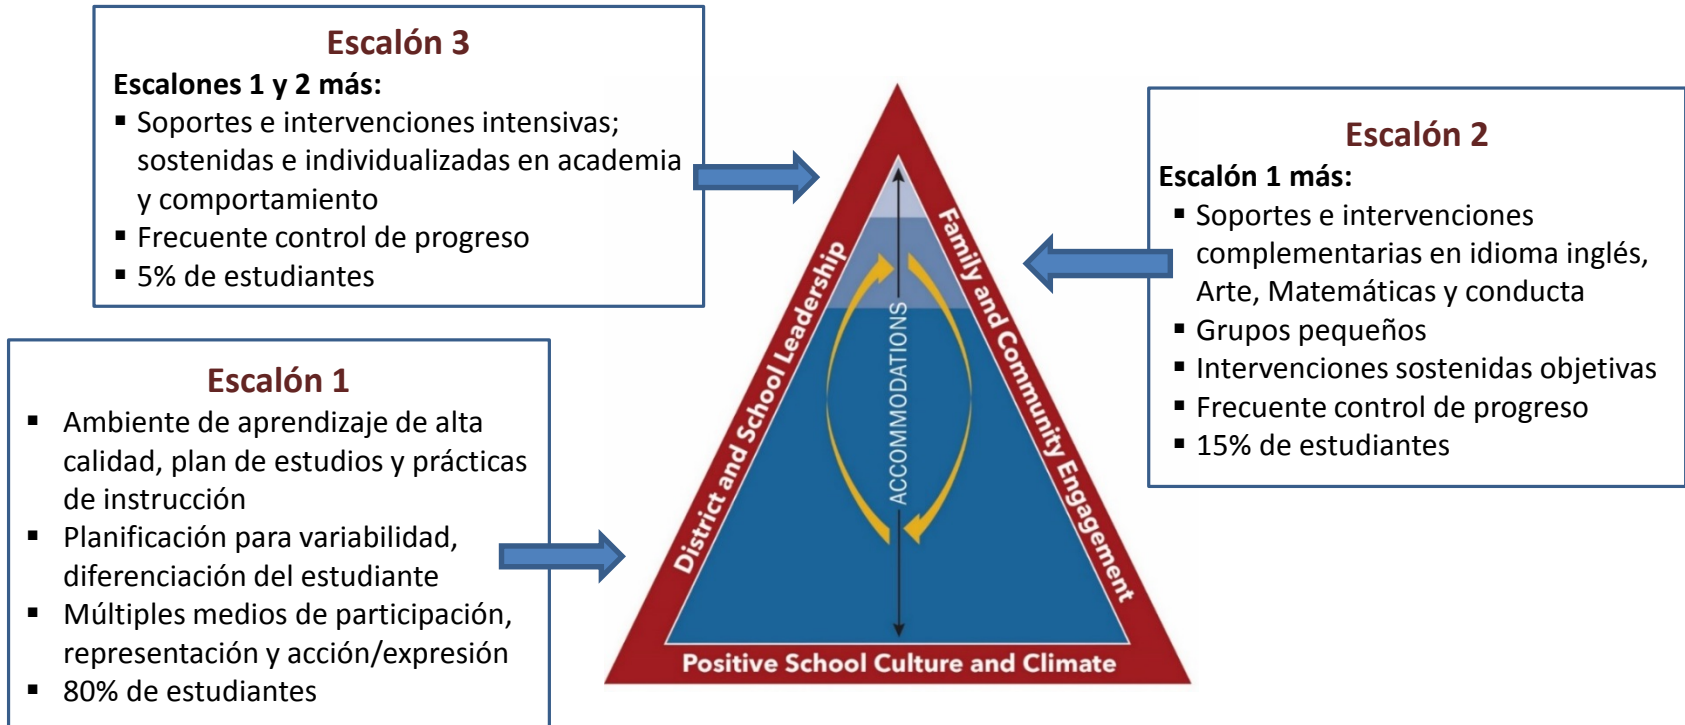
Escalón 3

Escalones 1 y 2 más:

- Soportes e intervenciones intensivas; sostenidas e individualizadas en academia y comportamiento
- Frecuente control de progreso
- 5% de estudiantes

Escalón 2

Escalón 1 más:

- Soportes e intervenciones complementarias en idioma inglés, Arte, Matemáticas y conducta
- Grupos pequeños
- Intervenciones sostenidas objetivas
- Frecuente control de progreso
- 15% de estudiantes

Escalón 1

- Ambiente de aprendizaje de alta calidad, plan de estudios y prácticas de instrucción
- Planificación para variabilidad, diferenciación del estudiante
- Múltiples medios de participación, representación y acción/expresión
- 80% de estudiantes

District and School Leadership

Family and Community Engagement

ACCOMMODATIONS

Positive School Culture and Climate